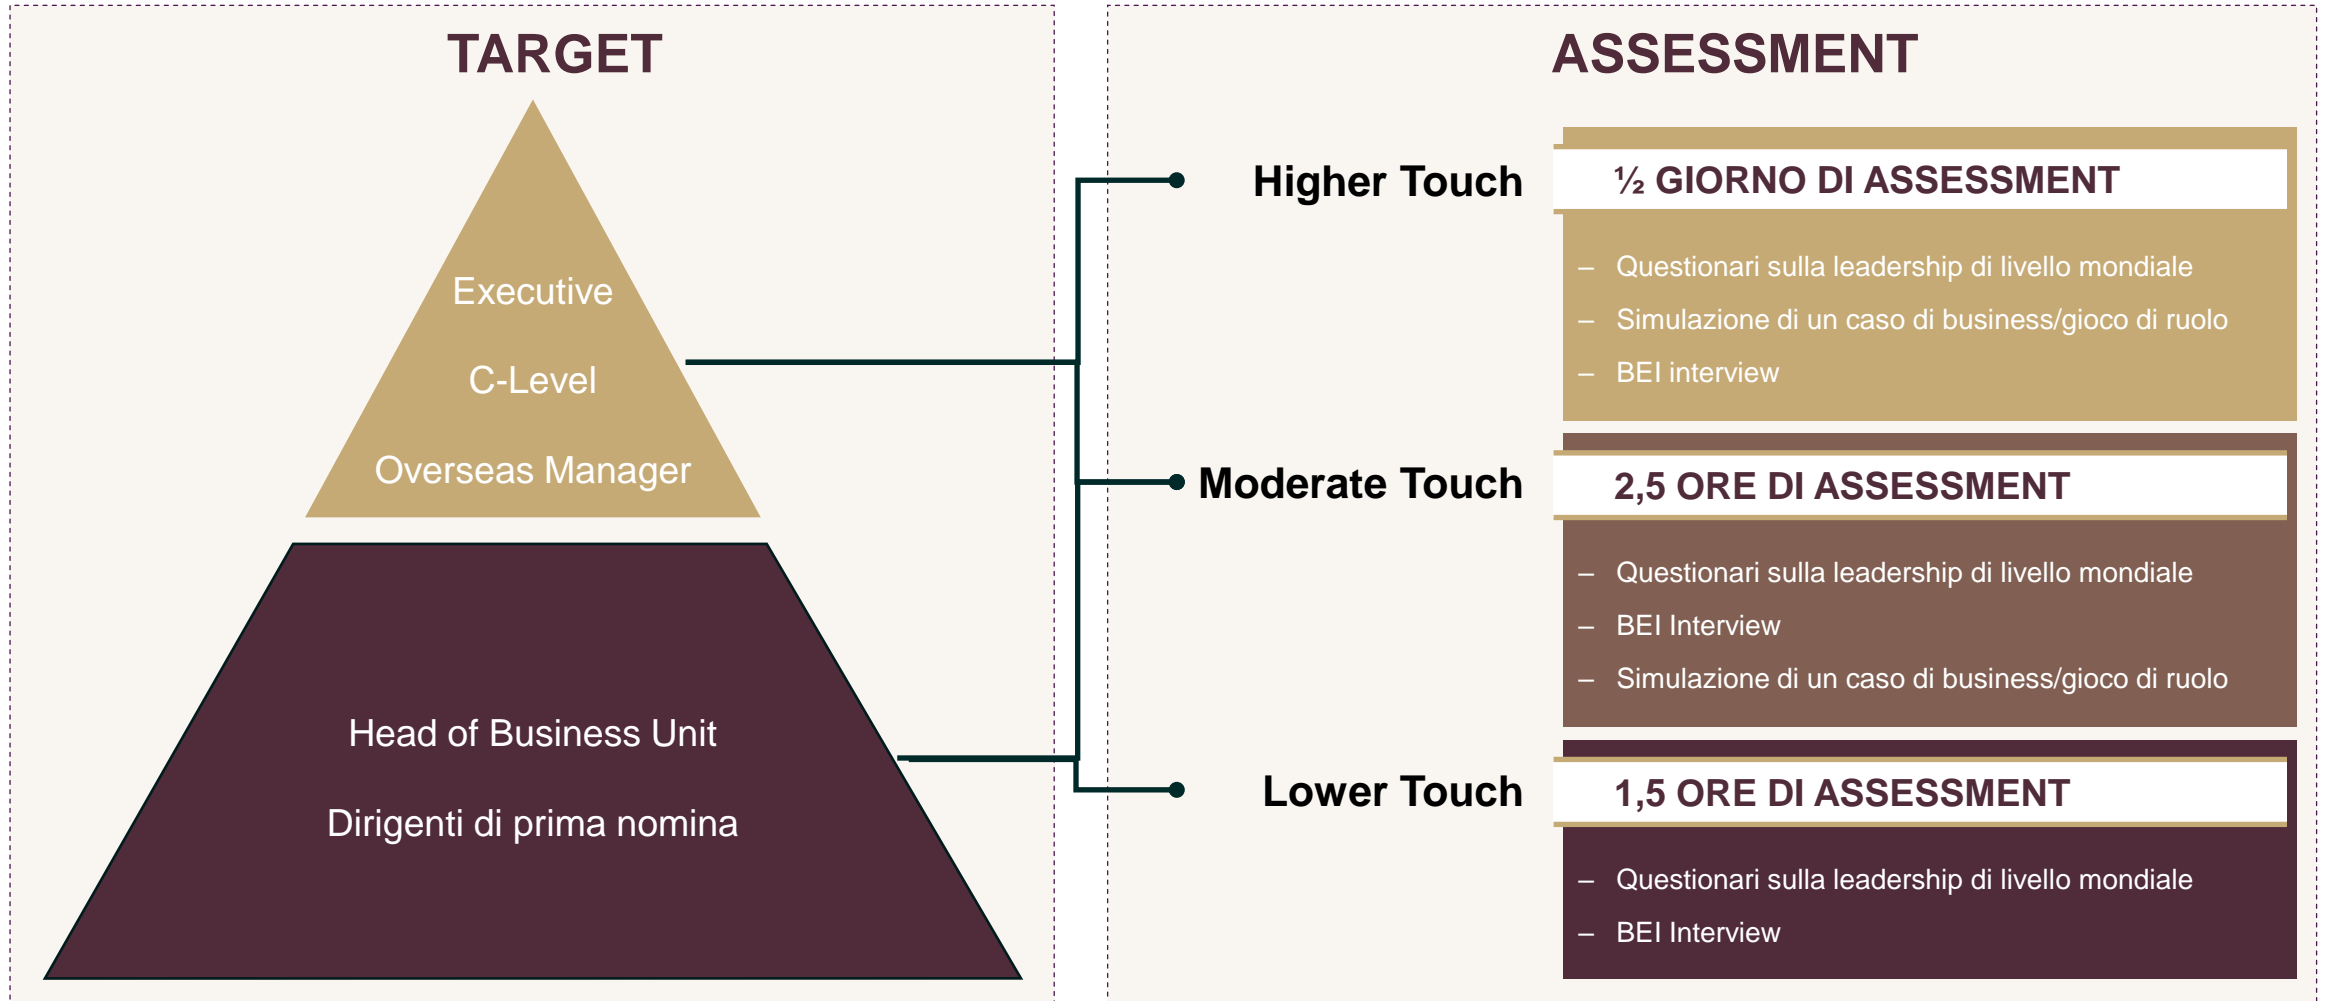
TARGET

Executive

C-Level

Overseas Manager

Head of Business Unit

Dirigenti di prima nomina

ASSESSMENT

Higher Touch

½ GIORNO DI ASSESSMENT

– Questionari sulla leadership di livello mondiale
– Simulazione di un caso di business/gioco di ruolo
– BEI interview

Moderate Touch

2,5 ORE DI ASSESSMENT

– Questionari sulla leadership di livello mondiale
– BEI Interview
– Simulazione di un caso di business/gioco di ruolo

Lower Touch

1,5 ORE DI ASSESSMENT

– Questionari sulla leadership di livello mondiale
– BEI Interview